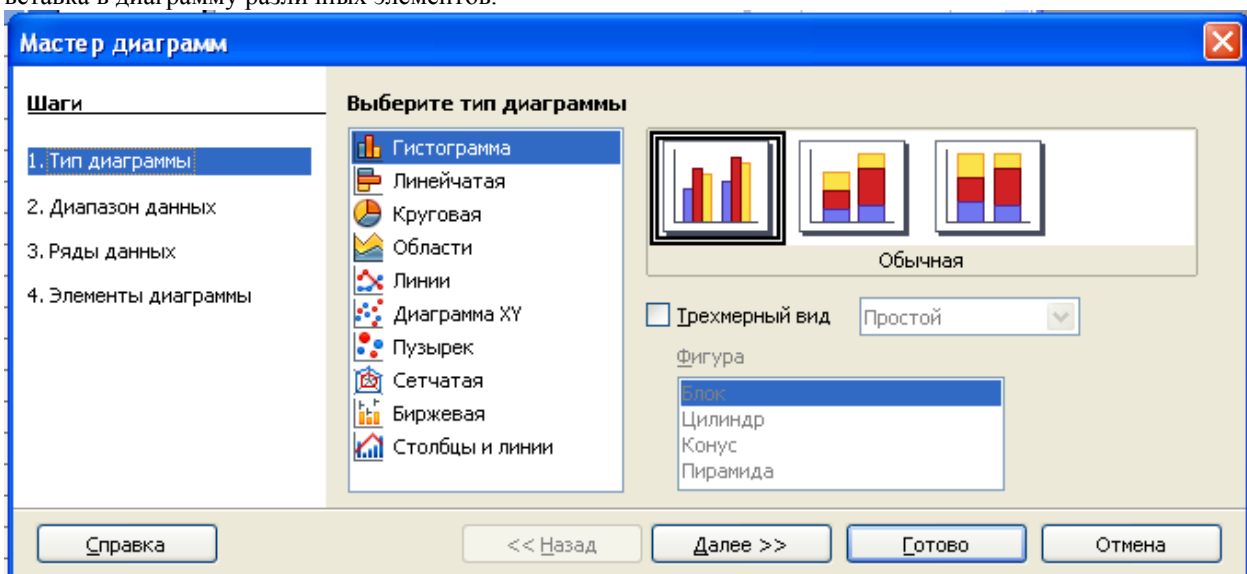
вставка в диаграмму различных элементов.

Мастер диаграмм

Шаги

1. Тип диаграммы
2. Диапазон данных
3. Ряды данных
4. Элементы диаграммы

Выберите тип диаграммы

Гистограмма
Линейчатая
Круговая
Области
Линии
Диаграмма XY
Пузырек
Сетчатая
Биржевая
Столбцы и линии

Обычная

Трехмерный вид
Простой

Фигура
Блок
Цилиндр
Конус
Пирамида

Справка
<< Назад
Далее >>
Готово
Отмена